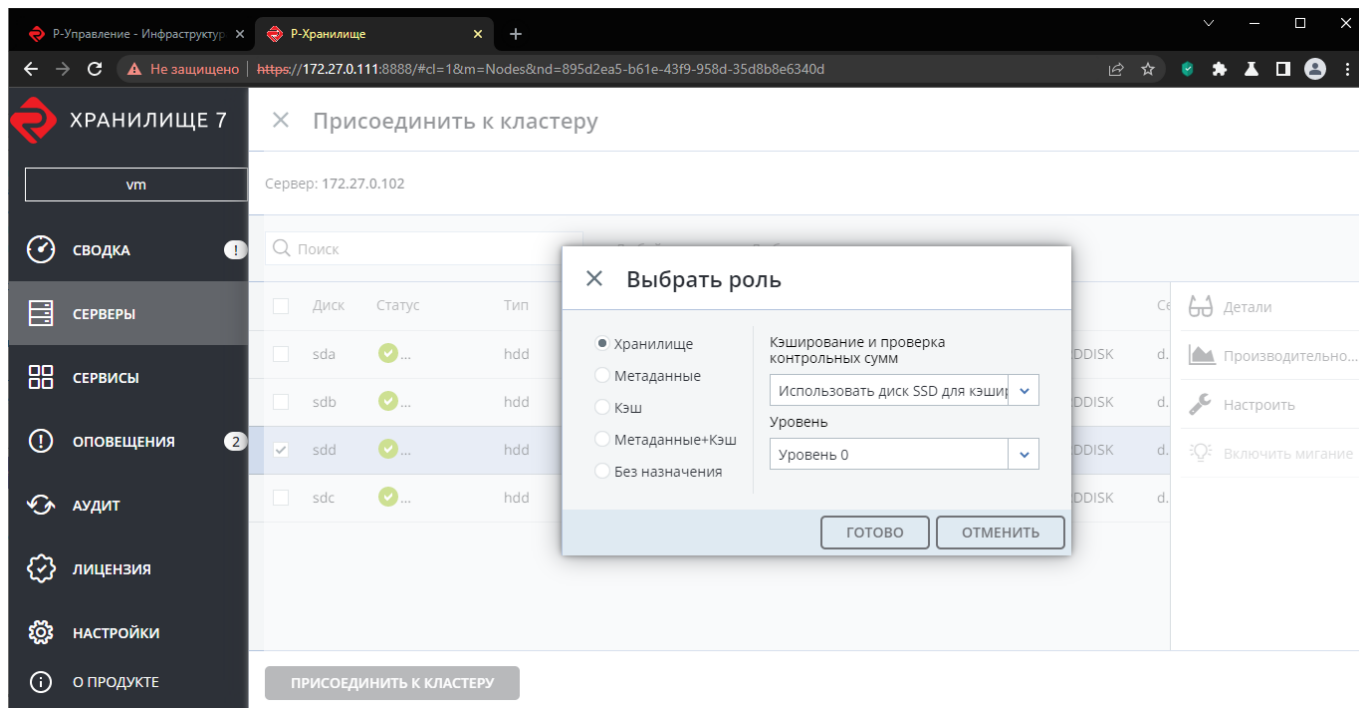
Р-Управление - Инфраструктур ×
Р-Хранилище ×
+

Не защищено | https://172.27.0.111:8888/#cl=1&m=Nodes&nd=895d2ea5-b61e-43f9-958d-35d8b8e6340d

ХРАНИЛИЩЕ 7

vm

СВОДКА !
СЕРВЕРЫ
СЕРВИСЫ
ОПОВЕЩЕНИЯ 2
АУДИТ
ЛИЦЕНЗИЯ
НАСТРОЙКИ
О ПРОДУКТЕ

× Присоединить к кластеру

Сервер: 172.27.0.102

Поиск

| | Диск | Статус | Тип | | Се |
|---|---|---|---|---|---|
| | sda | ... | hdd | DDISK | d. |
| | sdb | ... | hdd | DDISK | d. |
| ✓ | sdd | ... | hdd | DDISK | d. |
| | sdc | ... | hdd | DDISK | d. |

Детали
Производительно...
Настроить
Включить мигание

× Выбрать роль

Хранилище
Метаданные
Кэш
Метаданные+Кэш
Без назначения

Кэширование и проверка контрольных сумм
Использовать диск SSD для кэшир
Уровень
Уровень 0

ГОТОВО
ОТМЕНИТЬ

ПРИСОЕДИНИТЬ К КЛАСТЕРУ